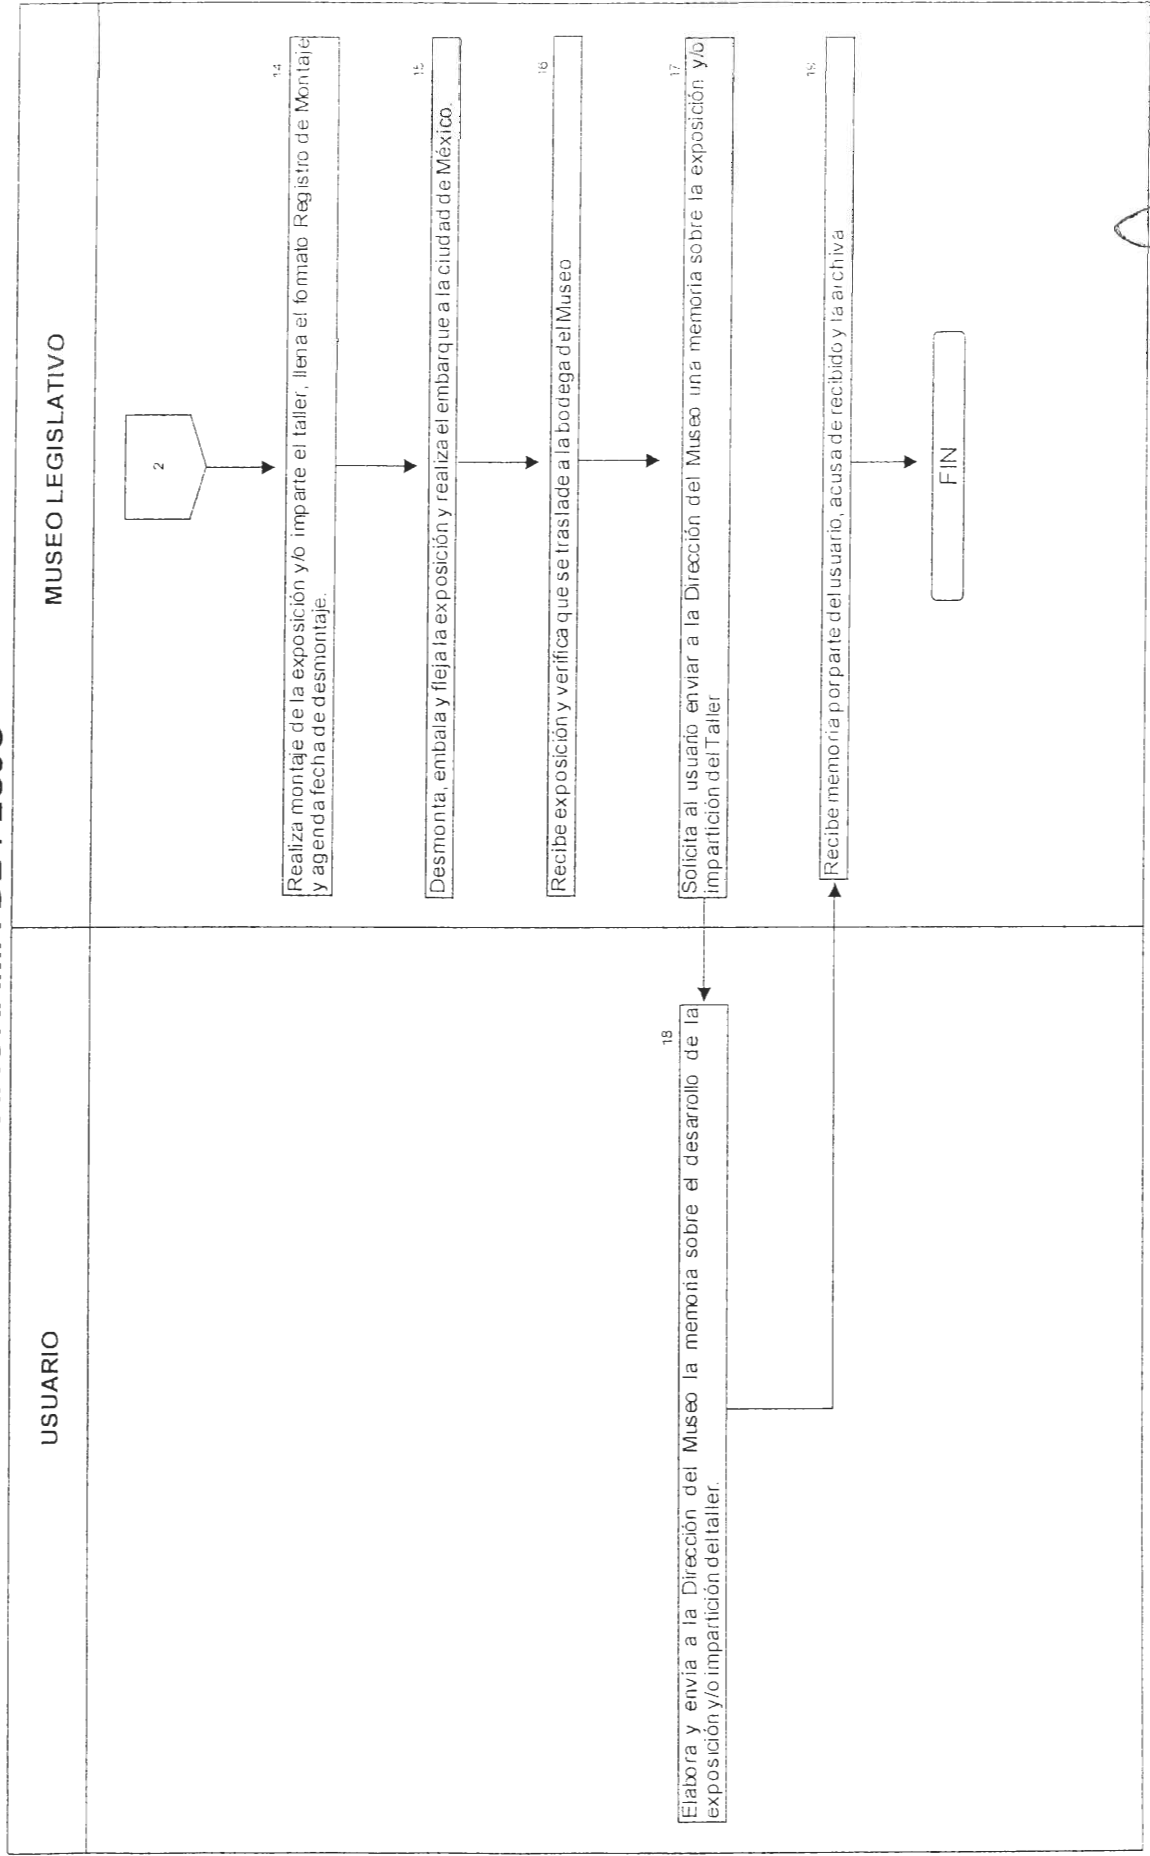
USUARIO

MUSEO LEGISLATIVO

2

14
Realiza montaje de la exposición y/o imparte el taller, llena el formato Registro de Montaje y agenda fecha de desmontaje.

15
Desmonta, embala y fleja la exposición y realiza el embarque a la ciudad de México.

16
Recibe exposición y verifica que se traslade a la bodega del Museo

17
Solicita al usuario enviar a la Dirección del Museo una memoria sobre la exposición y/o impartición del Taller

18
Elabora y envía a la Dirección del Museo la memoria sobre el desarrollo de la exposición y/o impartición del taller.

19
Recibe memoria por parte del usuario, acusa de recibido y la archiva

FIN